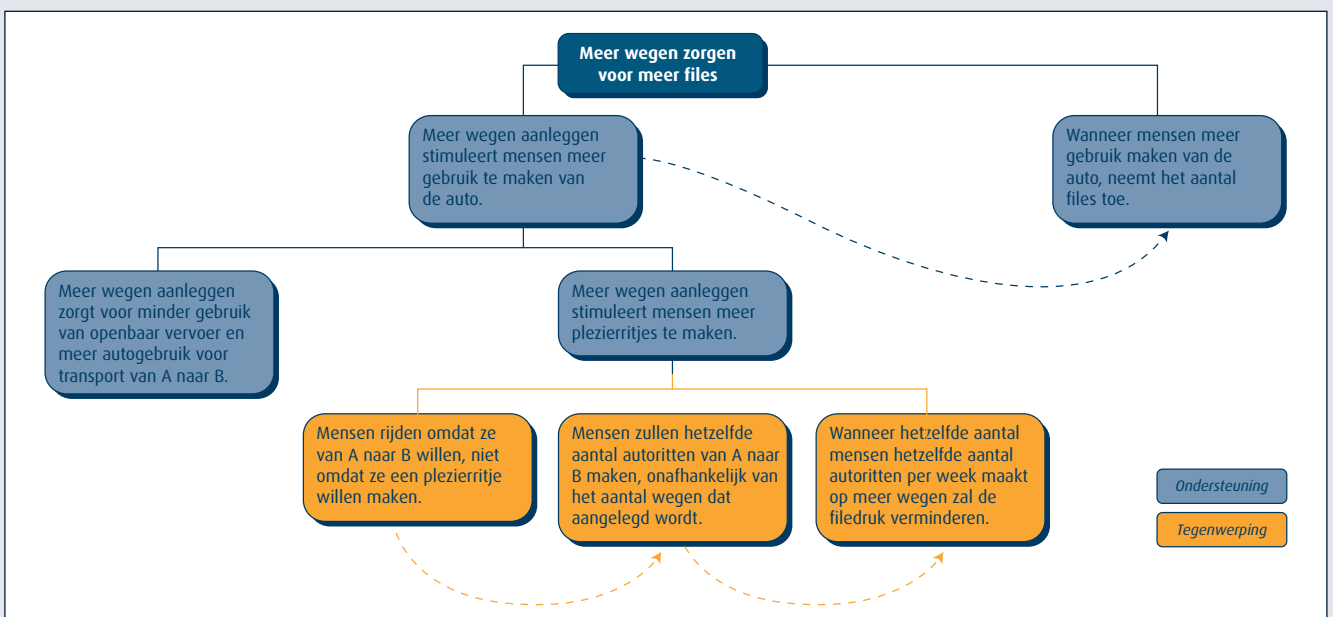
Meer wegen zorgen voor meer files

Meer wegen aanleggen stimuleert mensen meer gebruik te maken van de auto.

Wanneer mensen meer gebruik maken van de auto, neemt het aantal files toe.

Meer wegen aanleggen zorgt voor minder gebruik van openbaar vervoer en meer autogebruik voor transport van A naar B.

Meer wegen aanleggen stimuleert mensen meer plezierritjes te maken.

Mensen rijden omdat ze van A naar B willen, niet omdat ze een plezierritje willen maken.

Mensen zullen hetzelfde aantal autoritten van A naar B maken, onafhankelijk van het aantal wegen dat aangelegd wordt.

Wanneer hetzelfde aantal mensen hetzelfde aantal autoritten per week maakt op meer wegen zal de filedruk verminderen.

Ondersteuning

Tegenwerping